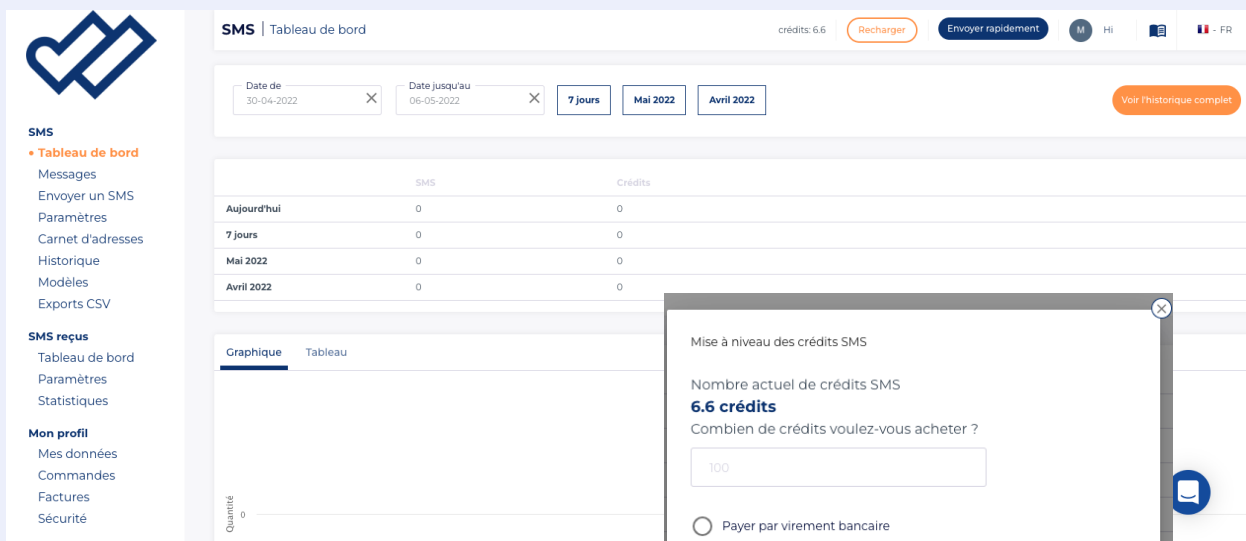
SMS
• Tableau de bord
Messages
Envoyer un SMS
Paramètres
Carnet d'adresses
Historique
Modèles
Exports CSV

SMS reçus
Tableau de bord
Paramètres
Statistiques

Mon profil
Mes données
Commandes
Factures
Sécurité

SMS | Tableau de bord

crédits: 6.6 Recharger Envoyer rapidement M Hi FR

Date de
30-04-2022

Date jusqu'au
06-05-2022

7 jours Mai 2022 Avril 2022

Voir l'historique complet

| | SMS | Crédits |
|---|---|---|
| Aujourd'hui | 0 | 0 |
| 7 jours | 0 | 0 |
| Mai 2022 | 0 | 0 |
| Avril 2022 | 0 | 0 |

Graphique Tableau

Quantité 0

Mise à niveau des crédits SMS

Nombre actuel de crédits SMS
6.6 crédits
Combien de crédits voulez-vous acheter ?

100

Payer par virement bancaire